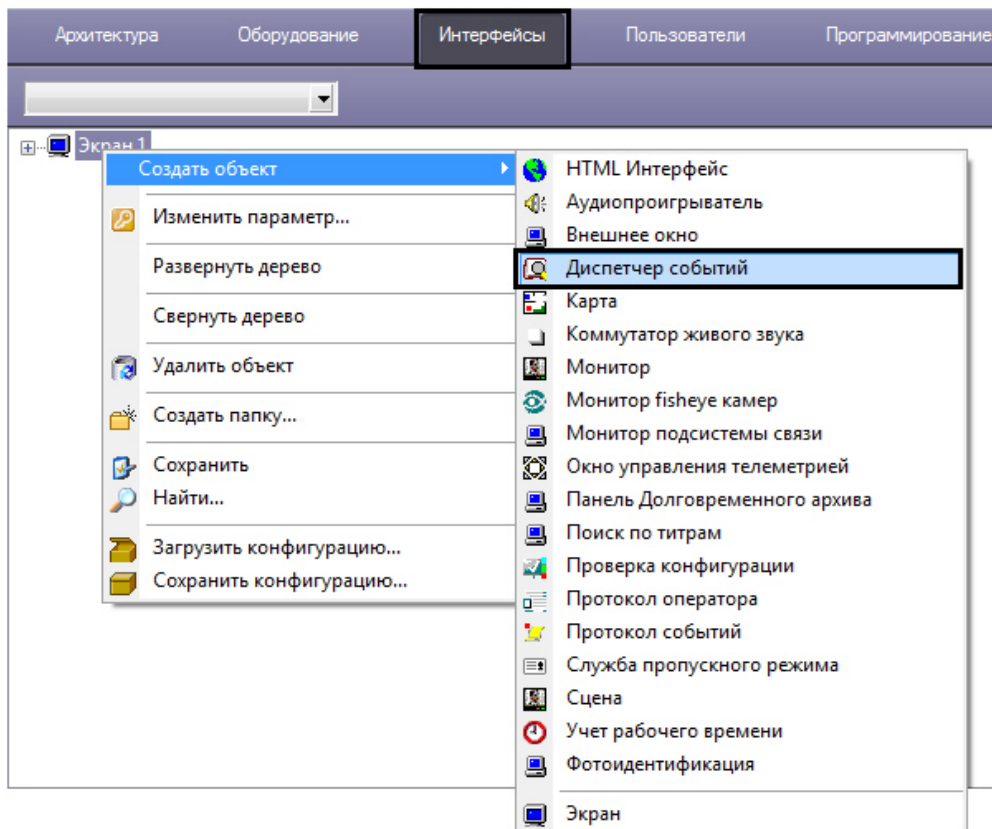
Архитектура Оборудование Интерфейсы Пользователи Программирование

Экран 1

Создать объект
Изменить параметр...
Развернуть дерево
Свернуть дерево
Удалить объект
Создать папку...
Сохранить
Найти...
Загрузить конфигурацию...
Сохранить конфигурацию...

HTML Интерфейс
Аудиопроигрыватель
Внешнее окно
Диспетчер событий
Карта
Коммутатор живого звука
Монитор
Монитор fisheye камер
Монитор подсистемы связи
Окно управления телеметрией
Панель Долговременного архива
Поиск по титрам
Проверка конфигурации
Протокол оператора
Протокол событий
Служба пропускного режима
Сцена
Учет рабочего времени
Фотоидентификация
Экран